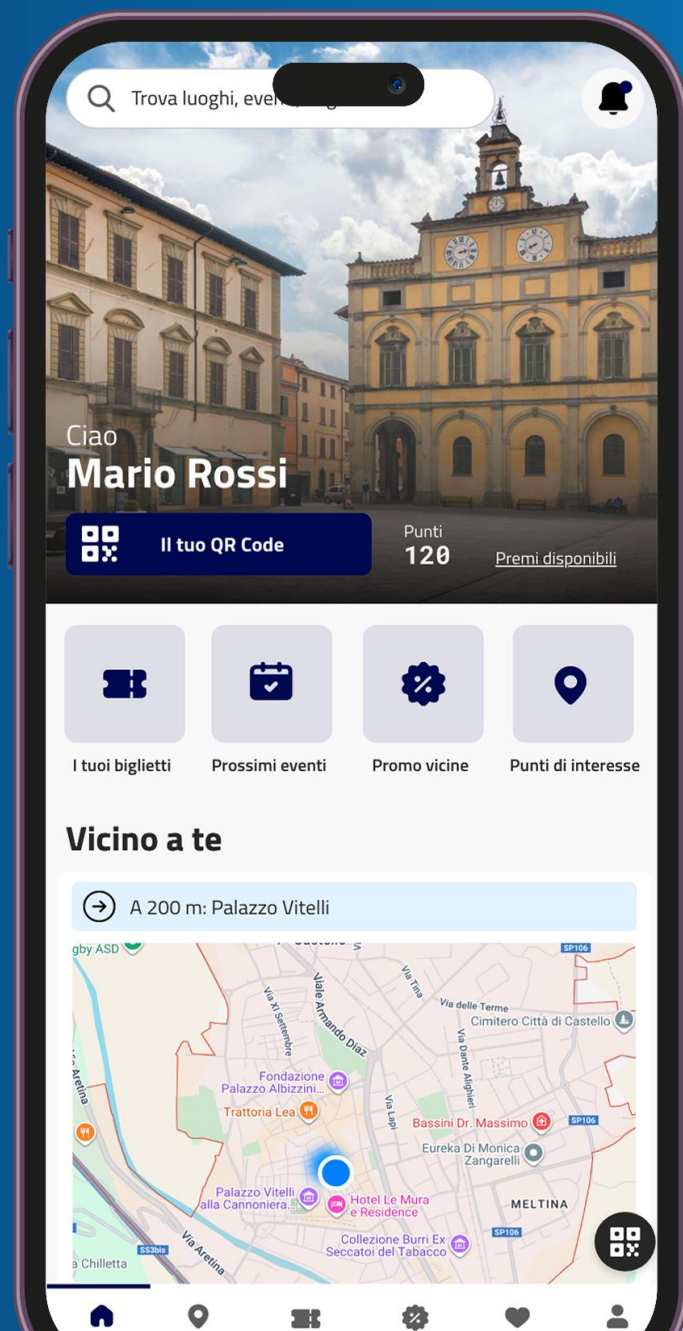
Trova luoghi, even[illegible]

Ciao
Mario Rossi

Il tuo QR Code

Punti
120

Premi disponibili

I tuoi biglietti
Prossimi eventi
Promo vicine
Punti di interesse

Vicino a te

A 200 m: Palazzo Vitelli

gby ASD
SP106
Viale Armando Diaz
Via Tina
Via delle Terme
Cimitero Città di Castello
Via XI Settembre
Via Dante Alighieri
Aretina
Fondazione Palazzo Albizzini...
Trattoria Lea
Via Lapi
Bassini Dr. Massimo
SP106
Eureka Di Monica Zangarelli
Palazzo Vitelli alla Cannoniera...
Hotel Le Mura e Residence
MELTINA
SS3bis
Via Aretina
SP106
Collezione Burri Ex Seccatoi del Tabacco
a Chilletta